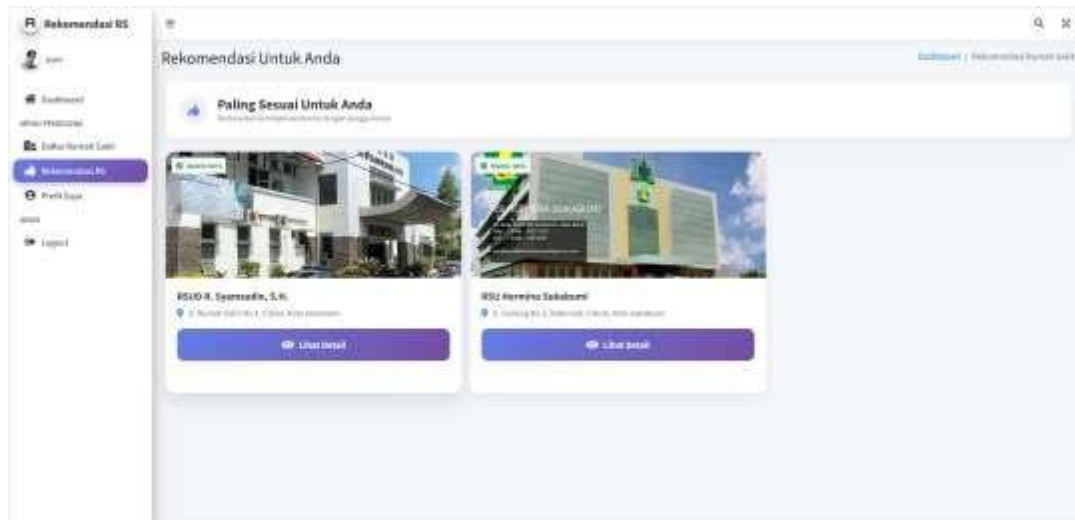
R Rekomendasi RS

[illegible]

Dashboard

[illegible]

Daftar Rumah Sakit

Rekomendasi RS

Profil Saya

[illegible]

Logout

Rekomendasi Untuk Anda

Dashboard / Rekomendasi Rumah Sakit

Paling Sesuai Untuk Anda

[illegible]

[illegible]

RSUD R. Syamsudin, S.H.

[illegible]

Lihat Detail

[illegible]

RSU Hermina Sukabumi

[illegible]

Lihat Detail